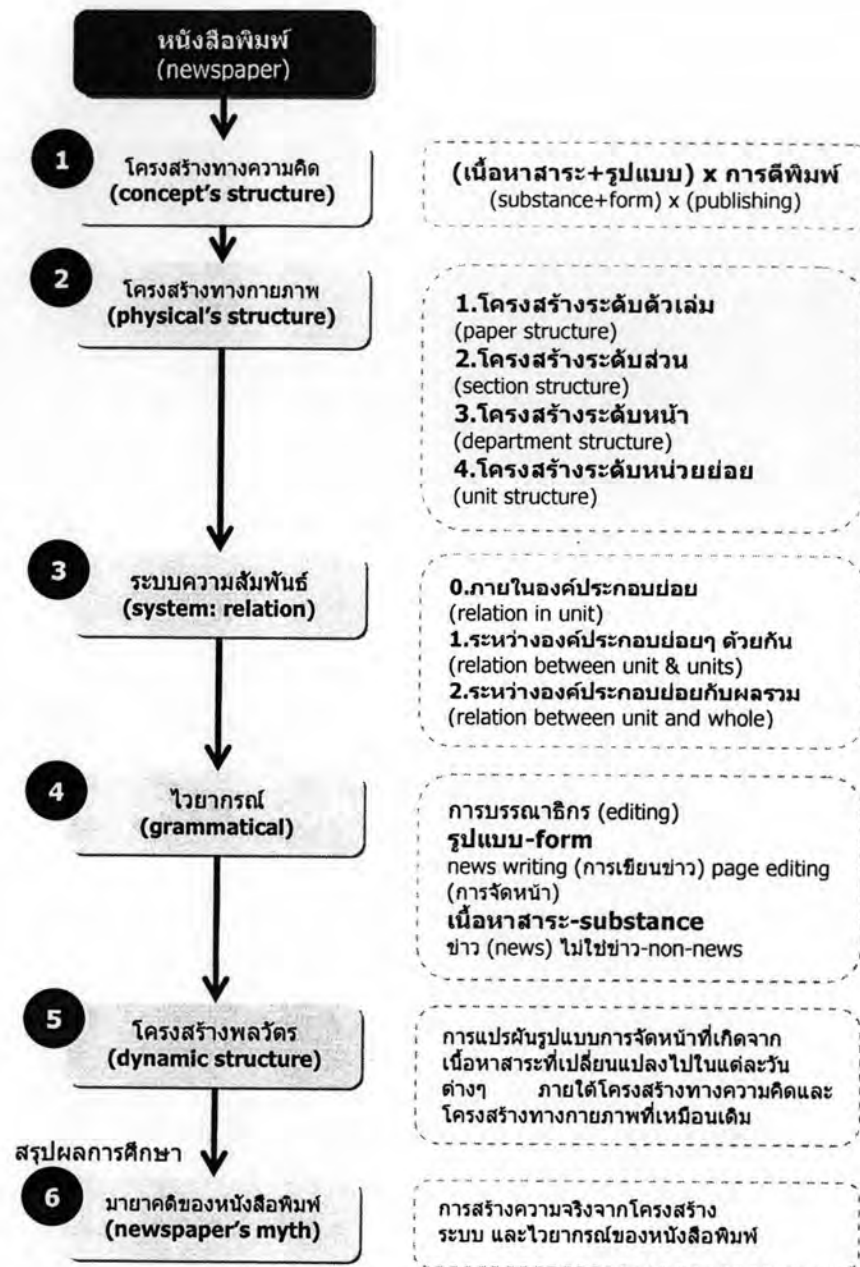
หนังสือพิมพ์
(newspaper)

1
โครงสร้างทางความคิด
(concept's structure)

(เนื้อหาสาระ+รูปแบบ) x การตีพิมพ์
(substance+form) x (publishing)

2
โครงสร้างทางกายภาพ
(physical's structure)

1.โครงสร้างระดับตัวเล่ม
(paper structure)
2.โครงสร้างระดับส่วน
(section structure)
3.โครงสร้างระดับหน้า
(department structure)
4.โครงสร้างระดับหน่วยย่อย
(unit structure)

3
ระบบความสัมพันธ์
(system: relation)

0.ภายในองค์ประกอบย่อย
(relation in unit)
1.ระหว่างองค์ประกอบย่อยๆ ด้วยกัน
(relation between unit & units)
2.ระหว่างองค์ประกอบย่อยกับผลรวม
(relation between unit and whole)

4
ไวยากรณ์
(grammatical)

การบรรณาธิกร (editing)
รูปแบบ-form
news writing (การเขียนข่าว) page editing (การจัดหน้า)
เนื้อหาสาระ-substance
ข่าว (news) ไม่ใช่ข่าว-non-news

5
โครงสร้างพลวัตร
(dynamic structure)

การแปรผันรูปแบบการจัดหน้าที่เกิดจากเนื้อหาสาระที่เปลี่ยนแปลงไปในแต่ละวันต่างๆ ภายใต้โครงสร้างทางความคิดและโครงสร้างทางกายภาพที่เหมือนเดิม

สรุปผลการศึกษา

6
มายาคติของหนังสือพิมพ์
(newspaper's myth)

การสร้างความจริงจากโครงสร้าง ระบบ และไวยากรณ์ของหนังสือพิมพ์